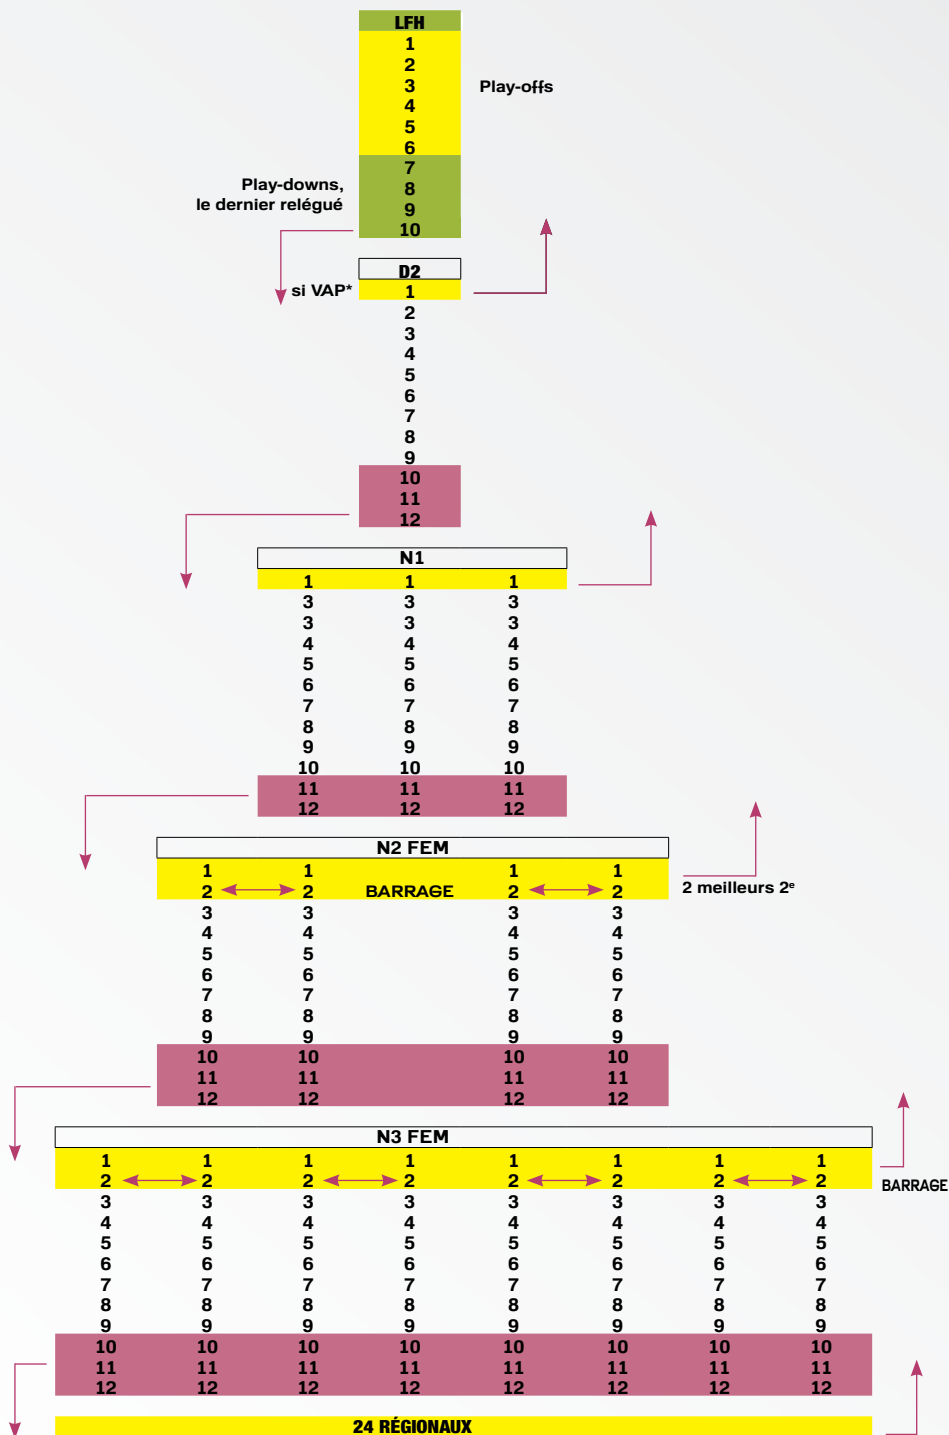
LFH
1
2
3
4
5
6
7
8
9
10

Play-offs

Play-downs, le dernier relégué

D2
si VAP* 1
2
3
4
5
6
7
8
9
10
11
12

N1

| 1 | 1 | 1 |
|---|---|---|
| 3 | 3 | 3 |
| 3 | 3 | 3 |
| 4 | 4 | 4 |
| 5 | 5 | 5 |
| 6 | 6 | 6 |
| 7 | 7 | 7 |
| 8 | 8 | 8 |
| 9 | 9 | 9 |
| 10 | 10 | 10 |
| 11 | 11 | 11 |
| 12 | 12 | 12 |

N2 FEM

| 1 | 1 | | 1 | 1 |
|---|---|---|---|---|
| 2 | 2 | BARRAGE | 2 | 2 |
| 3 | 3 | | 3 | 3 |
| 4 | 4 | | 4 | 4 |
| 5 | 5 | | 5 | 5 |
| 6 | 6 | | 6 | 6 |
| 7 | 7 | | 7 | 7 |
| 8 | 8 | | 8 | 8 |
| 9 | 9 | | 9 | 9 |
| 10 | 10 | | 10 | 10 |
| 11 | 11 | | 11 | 11 |
| 12 | 12 | | 12 | 12 |

2 meilleurs 2$^e$

N3 FEM

| 1 | 1 | 1 | 1 | 1 | 1 | 1 | 1 |
|---|---|---|---|---|---|---|---|
| 2 | 2 | 2 | 2 | 2 | 2 | 2 | 2 |
| 3 | 3 | 3 | 3 | 3 | 3 | 3 | 3 |
| 4 | 4 | 4 | 4 | 4 | 4 | 4 | 4 |
| 5 | 5 | 5 | 5 | 5 | 5 | 5 | 5 |
| 6 | 6 | 6 | 6 | 6 | 6 | 6 | 6 |
| 7 | 7 | 7 | 7 | 7 | 7 | 7 | 7 |
| 8 | 8 | 8 | 8 | 8 | 8 | 8 | 8 |
| 9 | 9 | 9 | 9 | 9 | 9 | 9 | 9 |
| 10 | 10 | 10 | 10 | 10 | 10 | 10 | 10 |
| 11 | 11 | 11 | 11 | 11 | 11 | 11 | 11 |
| 12 | 12 | 12 | 12 | 12 | 12 | 12 | 12 |

BARRAGE

24 RÉGIONAUX